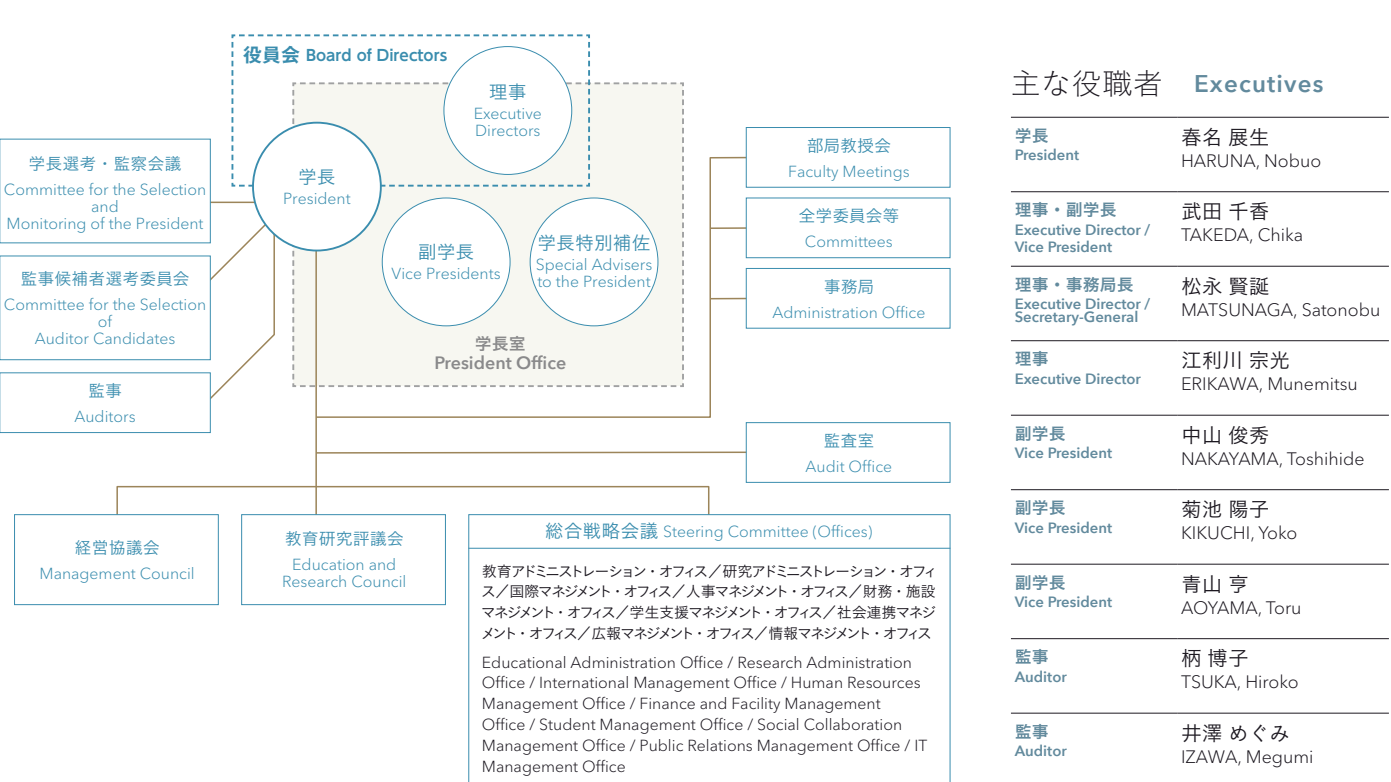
役員会 Board of Directors

理事
Executive Directors

学長
President

副学長
Vice Presidents

学長特別補佐
Special Advisers to the President

学長室
President Office

学長選考・監察会議
Committee for the Selection and Monitoring of the President

監事候補者選考委員会
Committee for the Selection of Auditor Candidates

監事
Auditors

部局教授会
Faculty Meetings

全学委員会等
Committees

事務局
Administration Office

監査室
Audit Office

経営協議会
Management Council

教育研究評議会
Education and Research Council

総合戦略会議 Steering Committee (Offices)

教育アドミニストレーション・オフィス／研究アドミニストレーション・オフィス／国際マネジメント・オフィス／人事マネジメント・オフィス／財務・施設マネジメント・オフィス／学生支援マネジメント・オフィス／社会連携マネジメント・オフィス／広報マネジメント・オフィス／情報マネジメント・オフィス

Educational Administration Office / Research Administration Office / International Management Office / Human Resources Management Office / Finance and Facility Management Office / Student Management Office / Social Collaboration Management Office / Public Relations Management Office / IT Management Office

主な役職者 Executives

| | |
|---|---|
| 学長 President | 春名 展生 HARUNA, Nobuo |
| 理事・副学長 Executive Director / Vice President | 武田 千香 TAKEDA, Chika |
| 理事・事務局長 Executive Director / Secretary-General | 松永 賢誕 MATSUNAGA, Satonobu |
| 理事 Executive Director | 江利川 宗光 ERIKAWA, Munemitsu |
| 副学長 Vice President | 中山 俊秀 NAKAYAMA, Toshihide |
| 副学長 Vice President | 菊池 陽子 KIKUCHI, Yoko |
| 副学長 Vice President | 青山 亨 AOYAMA, Toru |
| 監事 Auditor | 柄 博子 TSUKA, Hiroko |
| 監事 Auditor | 井澤 めぐみ IZAWA, Megumi |